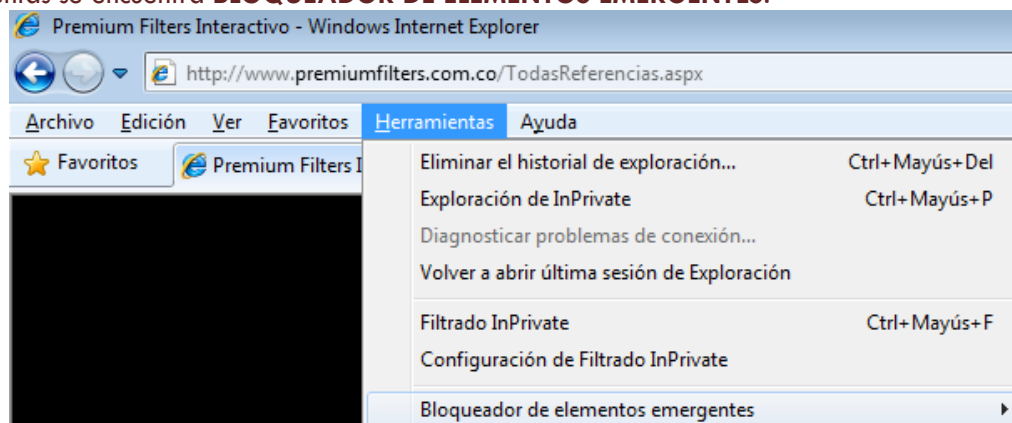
Premium Filters Interactivo - Windows Internet Explorer

http://www.premiumfilters.com.co/TodasReferencias.aspx

Archivo Edición Ver Favoritos Herramientas Ayuda

Favoritos Premium Filters I

Eliminar el historial de exploración... Ctrl+Mayús+Del
Exploración de InPrivate Ctrl+Mayús+P
Diagnosticar problemas de conexión...
Volver a abrir última sesión de Exploración
Filtrado InPrivate Ctrl+Mayús+F
Configuración de Filtrado InPrivate
Bloqueador de elementos emergentes